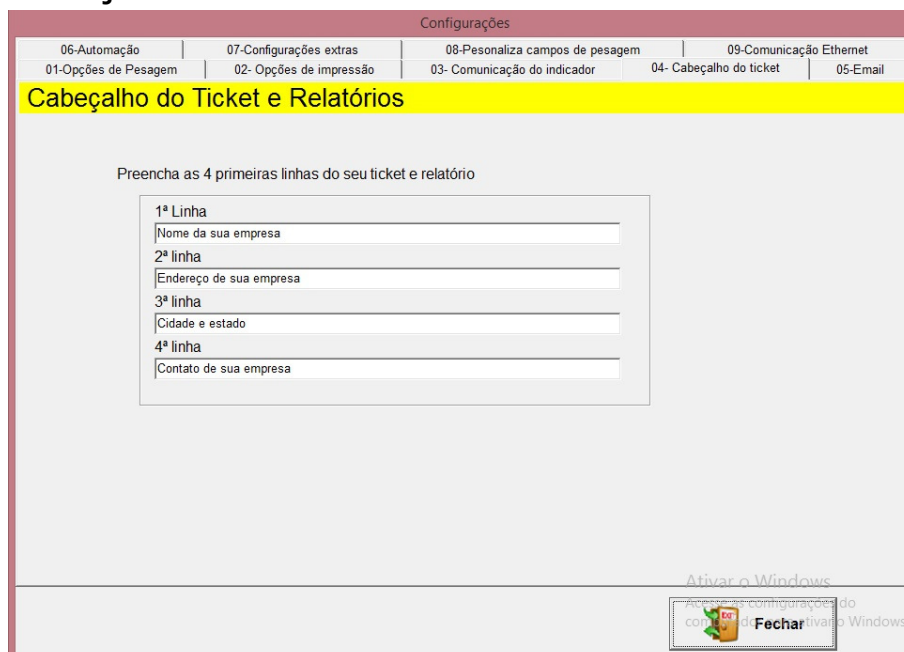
Configurações

06-Automação | 07-Configurações extras | 08-Pesonaliza campos de pesagem | 09-Comunicação Ethernet
01-Opções de Pesagem | 02- Opções de impressão | 03- Comunicação do indicador | 04- Cabeçalho do ticket | 05-Email

Cabeçalho do Ticket e Relatórios

Preencha as 4 primeiras linhas do seu ticket e relatório

1ª Linha
Nome da sua empresa
2ª linha
Endereço de sua empresa
3ª linha
Cidade e estado
4ª linha
Contato de sua empresa

Ativar o Windows
Acesse as configurações do computador para ativar o Windows.

EXIT
Fechar